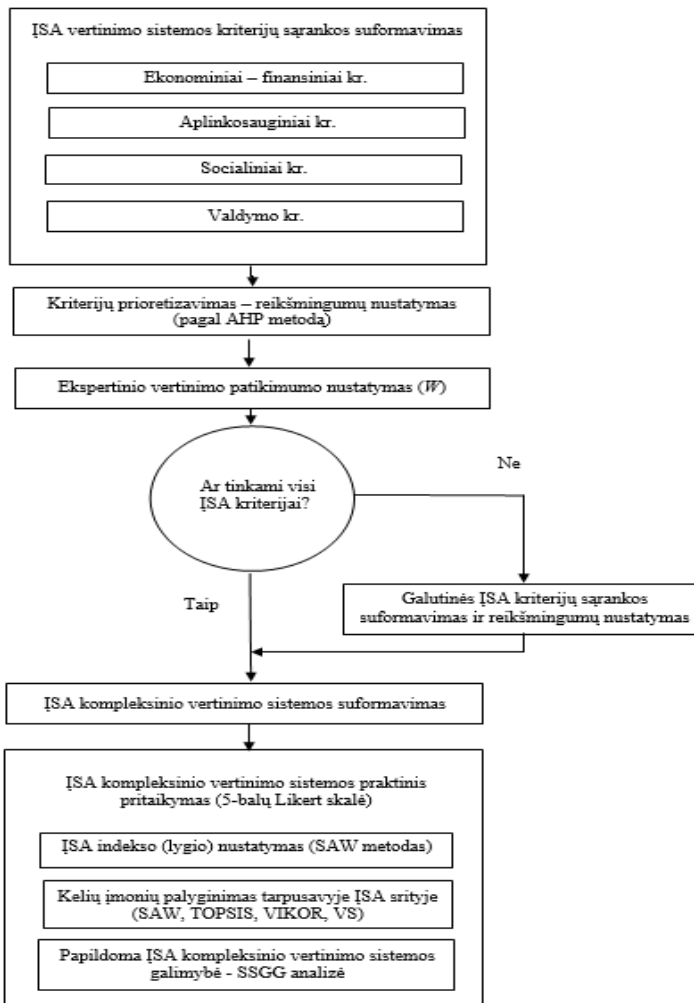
ĮSA vertinimo sistemos kriterijų sąrankos suformavimas

Ekonominiai – finansiniai kr.

Aplinkosauginiai kr.

Socialiniai kr.

Valdymo kr.

Kriterijų prioretizavimas – reikšmingumų nustatymas (pagal AHP metodą)

Ekspertinio vertinimo patikimumo nustatymas ($W$)

Ar tinkami visi ĮSA kriterijai?

Ne

Taip

Galutinės ĮSA kriterijų sąrankos suformavimas ir reikšmingumų nustatymas

ĮSA kompleksinio vertinimo sistemos suformavimas

ĮSA kompleksinio vertinimo sistemos praktinis pritaikymas (5-balų Likert skalė)

ĮSA indekso (lygio) nustatymas (SAW metodas)

Kelių įmonių palyginimas tarpusavyje ĮSA srityje (SAW, TOPSIS, VIKOR, VS)

Papildoma ĮSA kompleksinio vertinimo sistemos galimybė - SSGG analizė